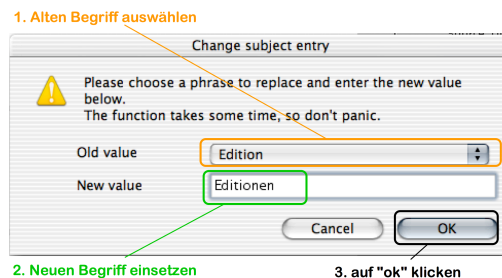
1. Alten Begriff auswählen

Change subject entry

Please choose a phrase to replace and enter the new value below.
The function takes some time, so don't panic.

Old value
Edition

New value
Editionen

Cancel
OK

2. Neuen Begriff einsetzen

3. auf "ok" klicken